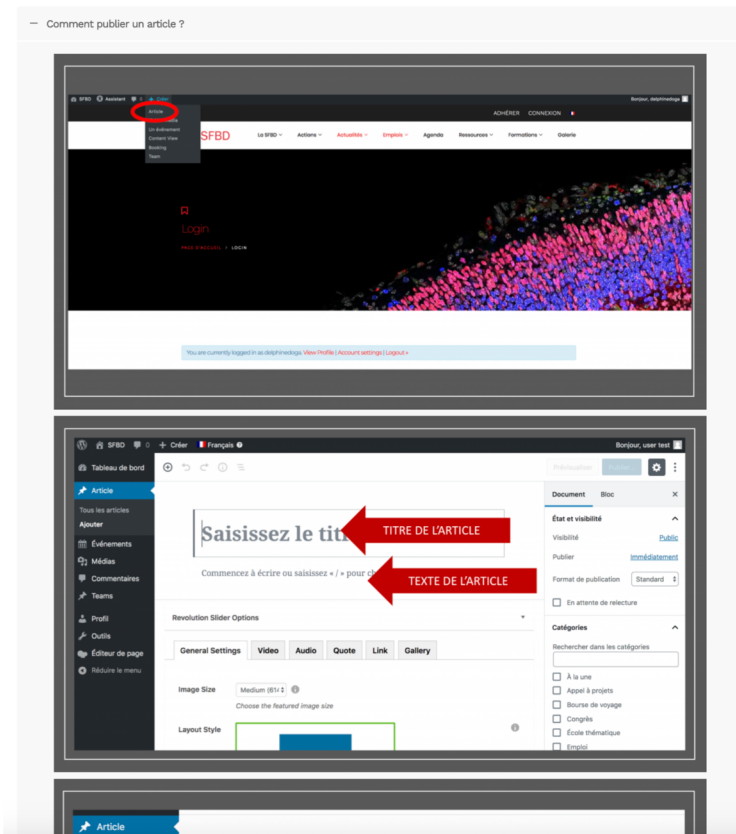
— Comment publier un article ?

SFBD Assistant 3 + Créer

Article
Un Événement
Content View
Booking
Team

Bonjour, delphinedoga

ADHÉRER CONNEXION

SFBD La SFBD Actions Actualités Emploi Agenda Ressources Formations Galerie

Login
PAGE D'ACCUEIL > LOGIN

You are currently logged in as delphinedoga. View Profile | Account settings | Logout »

SFBD 0 + Créer Français

Bonjour, user test

Tableau de bord
Article
Tous les articles
Ajouter
Événements
Médias
Commentaires
Teams
Profil
Outils
Éditeur de page
Réduire le menu

Prévisualiser Publier

Document Bloc

État et visibilité
Visibilité Public
Publier Immédiatement
Format de publication Standard
En attente de relecture

Catégories
Rechercher dans les catégories
À la une
Appel à projets
Bourse de voyage
Congrès
École thématique
Emploi

Saisissez le tit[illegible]
TITRE DE L'ARTICLE
Commencez à écrire ou saisissez « / » pour ch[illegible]
TEXTE DE L'ARTICLE

Revolution Slider Options

General Settings Video Audio Quote Link Gallery

Image Size Medium (61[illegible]
Choose the featured image size

Layout Style

Article